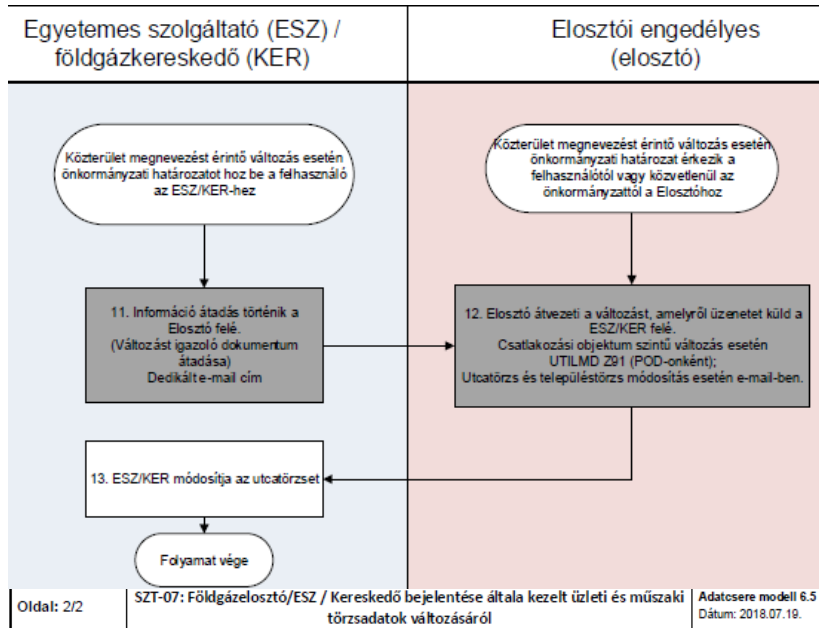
Egyetemes szolgáltató (ESZ) / földgázkereskedő (KER)

Elosztói engedélyes (elosztó)

Közterület megnevezést érintő változás esetén önkormányzati határozatot hoz be a felhasználó az ESZ/KER-hez

Közterület megnevezést érintő változás esetén önkormányzati határozat érkezik a felhasználótól vagy közvetlenül az önkormányzattól a Elosztóhoz

11. Információ átadás történik a Elosztó felé. (Változást igazoló dokumentum átadása) Dedikált e-mail cím

12. Elosztó átvezeti a változást, amelyről üzenetet küld a ESZ/KER felé. Csatlakozási objektum szintű változás esetén UTILMD Z91 (POD-onként); Utcatörzs és településtörzs módosítás esetén e-mail-ben.

13. ESZ/KER módosítja az utcatörzset

Folyamat vége

Oldal: 2/2

SZT-07: Földgázelosztó/ESZ / Kereskedő bejelentése általa kezelt üzleti és műszaki törzsadatok változásáról

Adatcsere modell 6.5
Dátum: 2018.07.19.